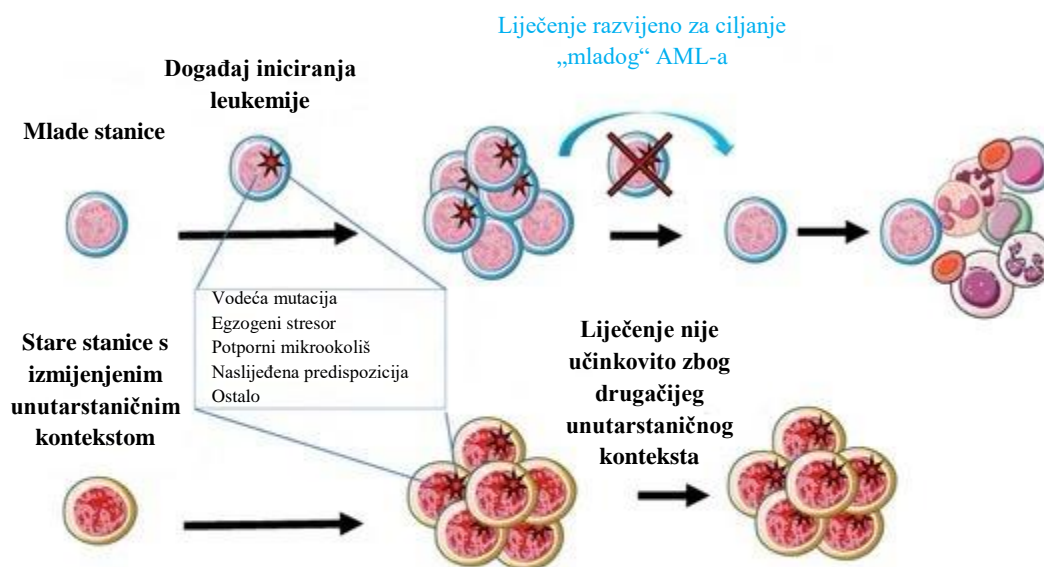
Liječenje razvijeno za ciljanje „mladog“ AML-a

Događaj iniciranja leukemije

Mlade stanice

Vodeća mutacija
Egzogeni stresor
Potporni mikrookoliš
Naslijeđena predispozicija
Ostalo

Stare stanice s izmijenjenim unutarstaničnim kontekstom

Liječenje nije učinkovito zbog drugačijeg unutarstaničnog konteksta